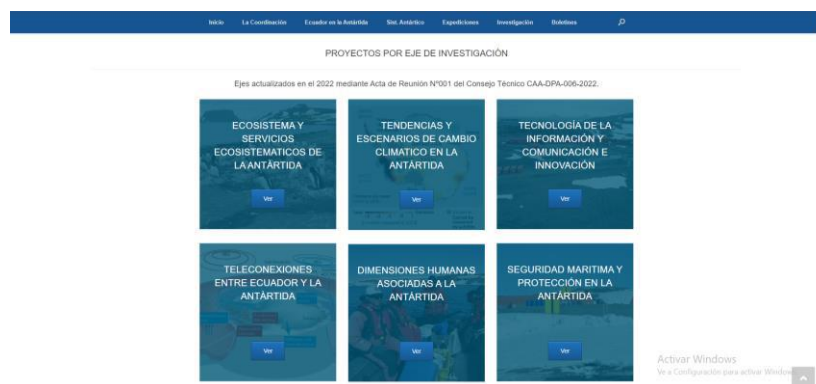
Inicio La Coordinación Ecuador en la Antártida Sist. Antártico Expediciones Investigación Boletines

PROYECTOS POR EJE DE INVESTIGACIÓN

Ejes actualizados en el 2022 mediante Acta de Reunión N°001 del Consejo Técnico CAA-DPA-006-2022.

ECOSISTEMA Y SERVICIOS ECOSISTEMATICOS DE LA ANTÁRTIDA

Ver

TENDENCIAS Y ESCENARIOS DE CAMBIO CLIMATICO EN LA ANTÁRTIDA

Ver

TECNOLOGÍA DE LA INFORMACIÓN Y COMUNICACIÓN E INNOVACIÓN

Ver

TELECONEXIONES ENTRE ECUADOR Y LA ANTÁRTIDA

Ver

DIMENSIONES HUMANAS ASOCIADAS A LA ANTÁRTIDA

Ver

SEGURIDAD MARITIMA Y PROTECCIÓN EN LA ANTÁRTIDA

Ver

Activar Windows
Ve a Configuración para activar Windows.